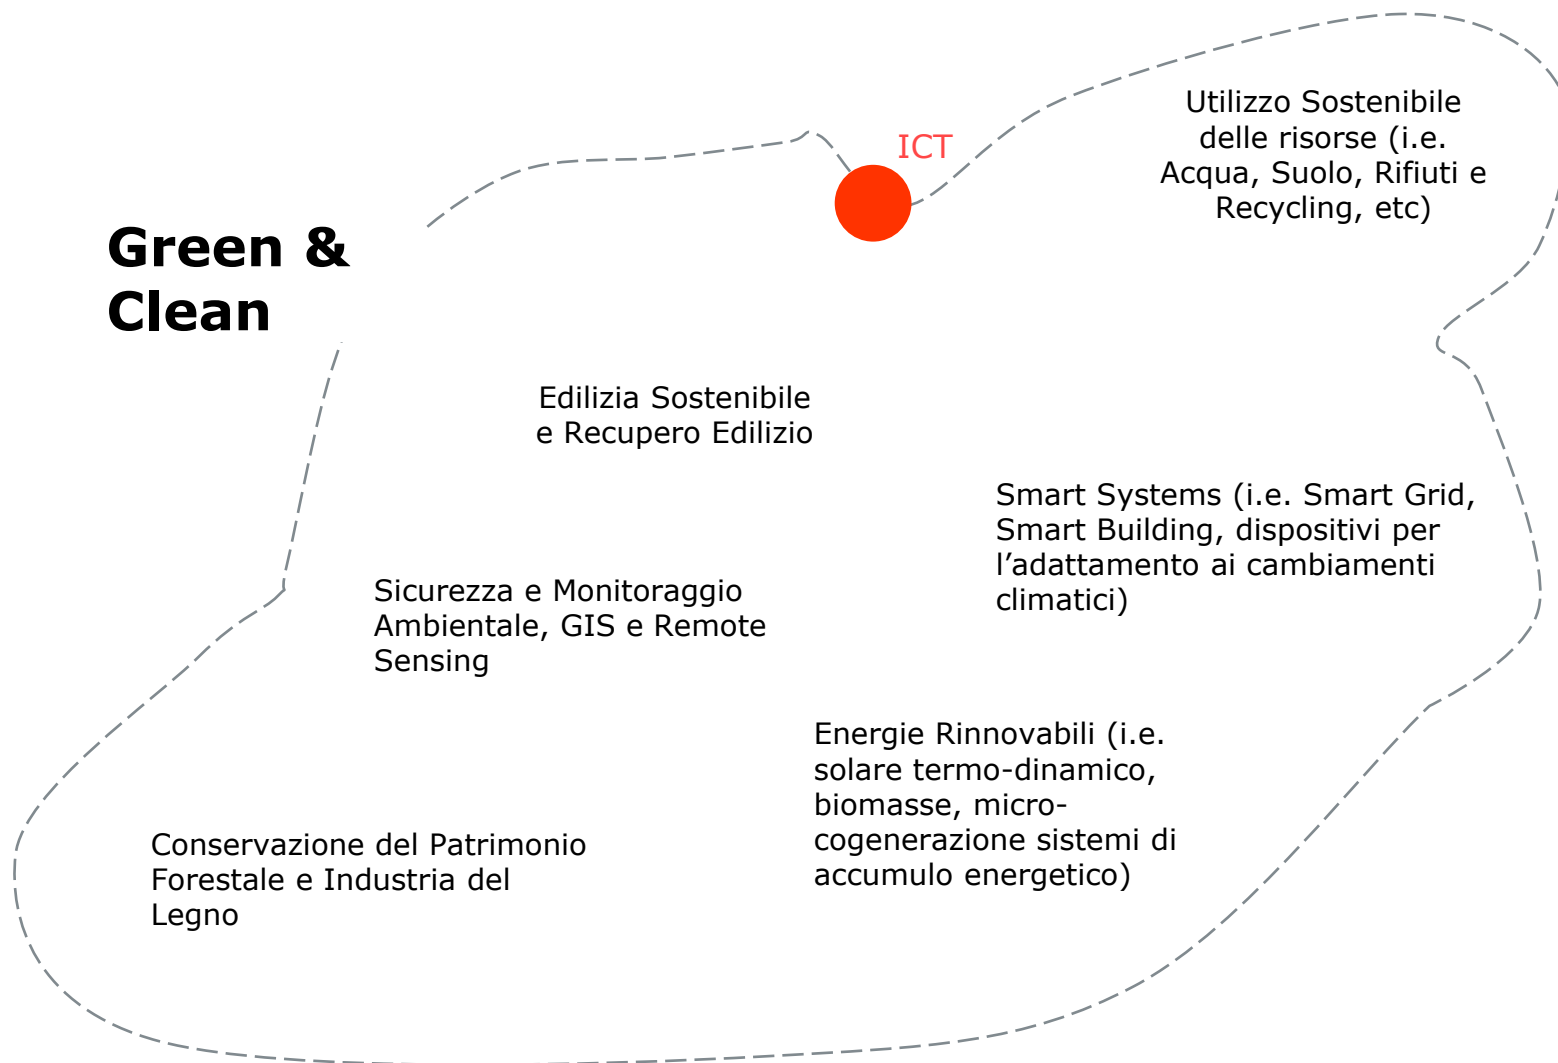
Green & Clean

ICT

Utilizzo Sostenibile delle risorse (i.e. Acqua, Suolo, Rifiuti e Recycling, etc)

Edilizia Sostenibile e Recupero Edilizio

Smart Systems (i.e. Smart Grid, Smart Building, dispositivi per l'adattamento ai cambiamenti climatici)

Sicurezza e Monitoraggio Ambientale, GIS e Remote Sensing

Energie Rinnovabili (i.e. solare termo-dinamico, biomasse, micro-cogenerazione sistemi di accumulo energetico)

Conservazione del Patrimonio Forestale e Industria del Legno